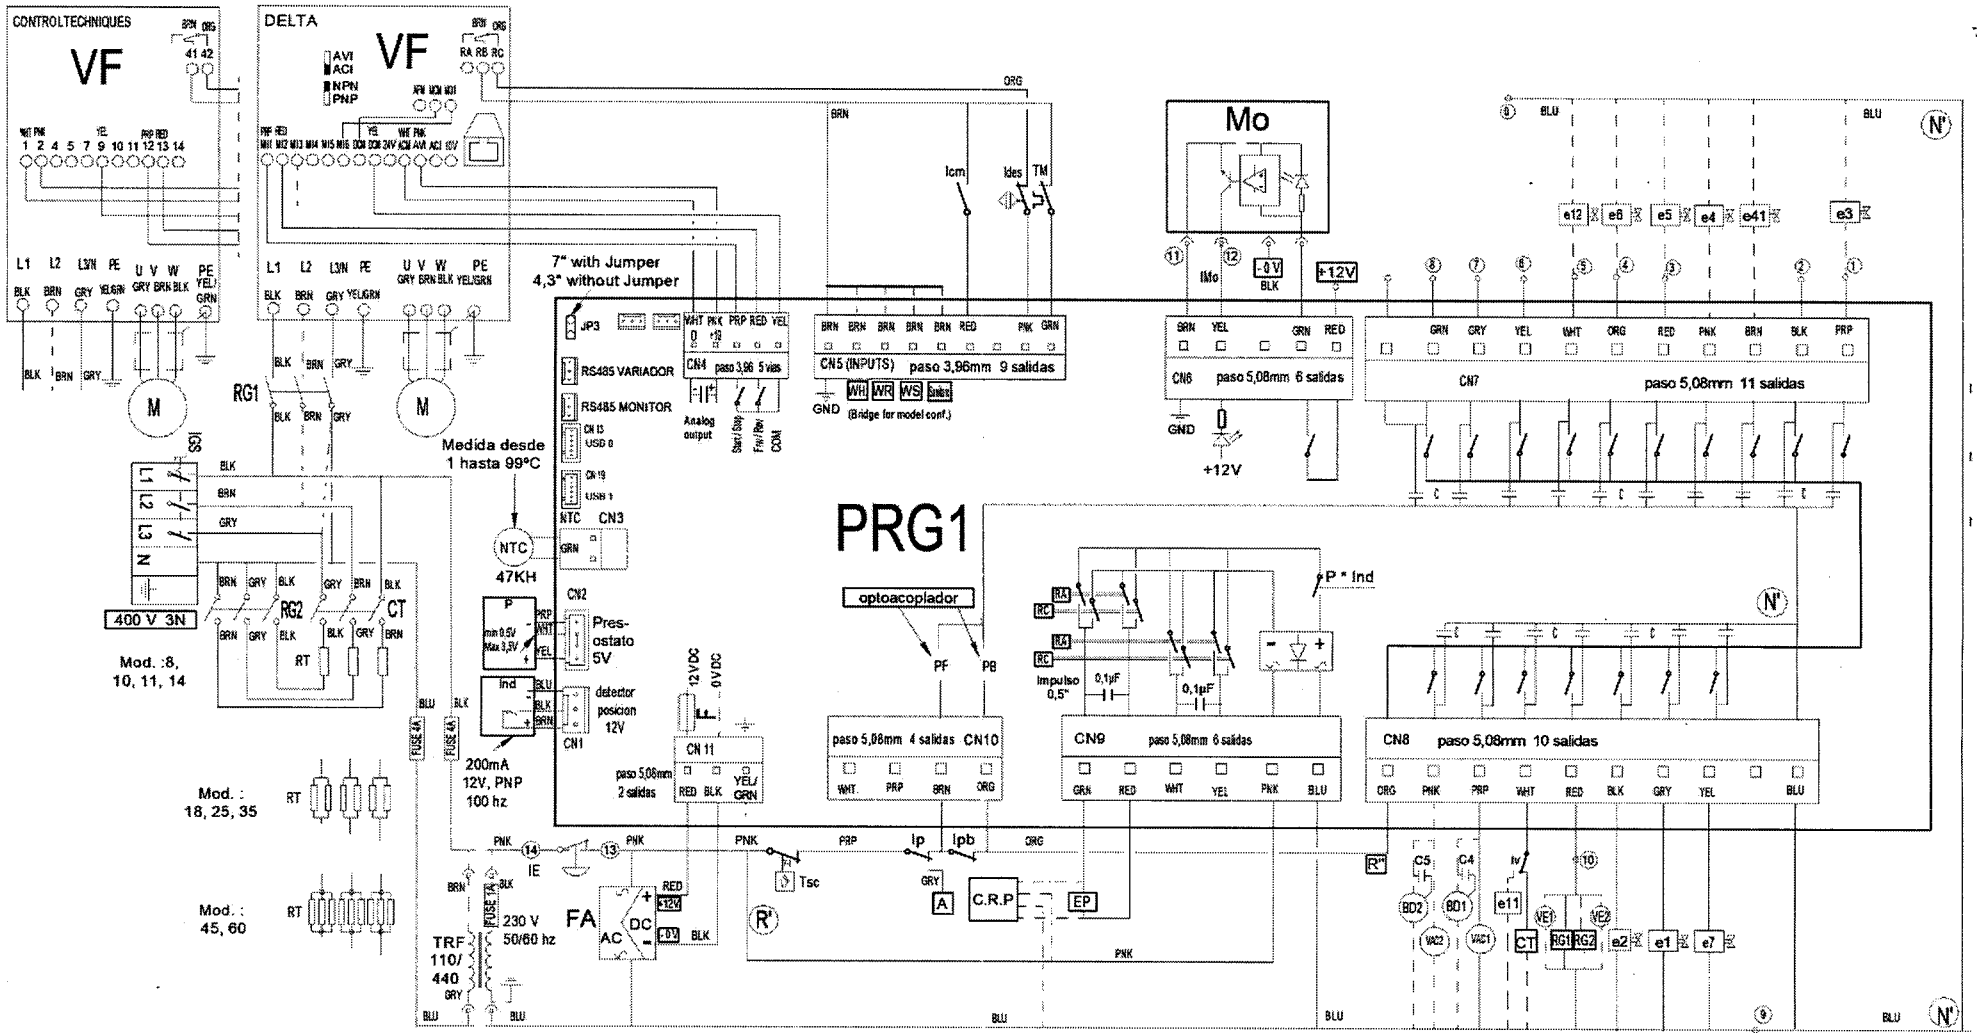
CONTROLTECHNIQUES
VF
BRN ORG
41 42
WHT PNK
1 2 4 5 7 9 10 11 12 13 14
YEL
PRP RED
L1 L2 L3/N PE U V W PE
BLK BRN GRY YEL/GRN GRY BRN BLK YEL/GRN
BLK BRN GRY
M

DELTA
VF
AVI
ACI
NPN
PNP
BRN ORG
RA RB RC
AFM MCM MO1
PRP RED
MI1 MI2 MI3 MI4 MI5 MI6 DCM DCM 24V ACM AVI ACI 10V
YEL
WHT PNK
L1 L2 L3/N PE U V W PE
BLK BRN GRY YEL/GRN GRY BRN BLK YEL/GRN
BLK BRN GRY
M
RG1
BLK BRN GRY

ORG
BRN
Icm
Ides
TM

Mo
11 12
IMo
-0V BLK
+12V

0 BLU BLU N'
e12 e6 e5 e4 e41 e3
8 7 6 5 4 3 2 1

7" with Jumper
4,3" without Jumper
JP3
WHT PNK PRP RED YEL
0 +10
CN4 paso 3,96 5 vias
Analog output
Start / Stop
Fw / Rev
COM
RS485 VARIADOR
RS485 MONITOR
CN 15 USB 0
CN 19 USB 1
BRN BRN BRN BRN BRN RED PNK GRN
CN5 (INPUTS) paso 3,96mm 9 salidas
GND
WH WR WS Sonda
(Bridge for model conf.)
BRN YEL GRN RED
CN6 paso 5,08mm 6 salidas
GND
+12V
GRN GRY YEL WHT ORG RED PNK BRN BLK PRP
CN7 paso 5,08mm 11 salidas

Medida desde 1 hasta 99ºC
NTC
47KH
NTC CN3
GRN
PRG1
IGS
L1 L2 L3 N
BLK BRN GRY
400 V 3N
Mod. :8, 10, 11, 14
BRN GRY BLK
RG2
BRN GRY BLK
GRY BRN BLK
CT
BLK GRY BRN
RT
BLU BLK
FUSE 4A FUSE 4A
P
min 0,5V Max 3,5V
PRP WHT YEL
CN2
Pres-ostato 5V
Ind
BLU BLK BRN
CN1
detector posicion 12V
200mA 12V, PNP 100 hz
12 VDC
0 VDC
CN 11
paso 5,08mm 2 salidas
RED BLK YEL/GRN
optoacoplador
PF PB
paso 5,08mm 4 salidas CN10
WHT. PRP BRN ORG
RA RC RA RC
P * Ind
Impulso 0,5"
0,1µF
0,1µF
CN9 paso 5,08mm 6 salidas
GRN RED WHT YEL PNK BLU
N'
CN8 paso 5,08mm 10 salidas
ORG PNK PRP WHT RED BLK GRY YEL BLU

Mod. : 18, 25, 35
RT
Mod. : 45, 60
RT
PNK 14 IE 13 PNK
BRN BLK
FUSE 1A
230 V 50/60 hz
TRF 110/ 440
GRY
FA AC DC + - +12V -0V RED BLK
PNK PRP Ip Ipb ORG
Tsc
R'
GRY
A
C.R.P
EP
PNK
R''
C5 C4
BD2 BD1 VA2 VA1
Iv
e11
CT
10
VE1 VE2
RG1 RG2
e2 e1 e7
BLU BLU BLU BLU
9 BLU N'